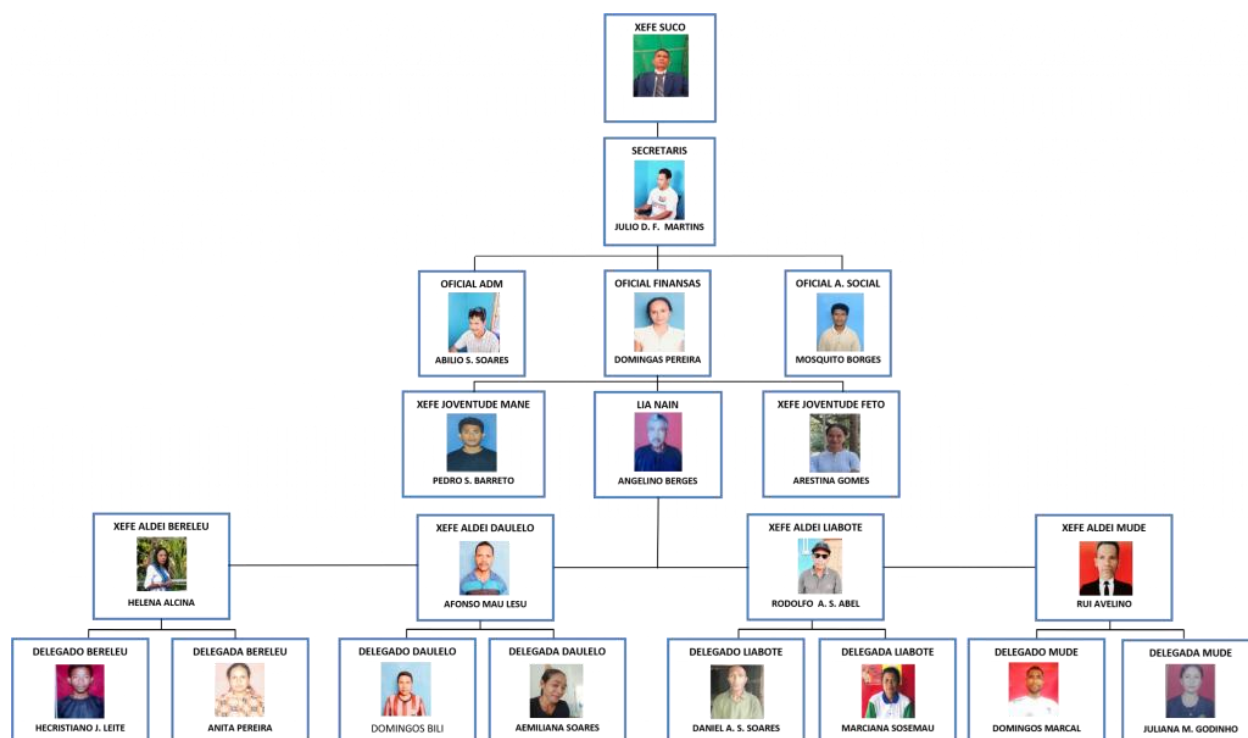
XEFE SUCO

SECRETARIS
JULIO D. F. MARTINS

OFICIAL ADM
ABILIO S. SOARES

OFICIAL FINANSAS
DOMINGAS PEREIRA

OFICIAL A. SOCIAL
MOSQUITO BORGES

XEFE JOVENTUDE MANE
PEDRO S. BARRETO

LIA NAIN
ANGELINO BERGES

XEFE JOVENTUDE FETO
ARESTINA GOMES

XEFE ALDEI BERELEU
HELENA ALCINA

XEFE ALDEI DAULELO
AFONSO MAU LESU

XEFE ALDEI LIABOTE
RODOLFO A. S. ABEL

XEFE ALDEI MUDE
RUI AVELINO

DELEGADO BERELEU
HECRISTIANO J. LEITE

DELEGADA BERELEU
ANITA PEREIRA

DELEGADO DAULELO
DOMINGOS BILI

DELEGADA DAULELO
AEMILIANA SOARES

DELEGADO LIABOTE
DANIEL A. S. SOARES

DELEGADA LIABOTE
MARCIANA SOSEMAU

DELEGADO MUDE
DOMINGOS MARCAL

DELEGADA MUDE
JULIANA M. GODINHO